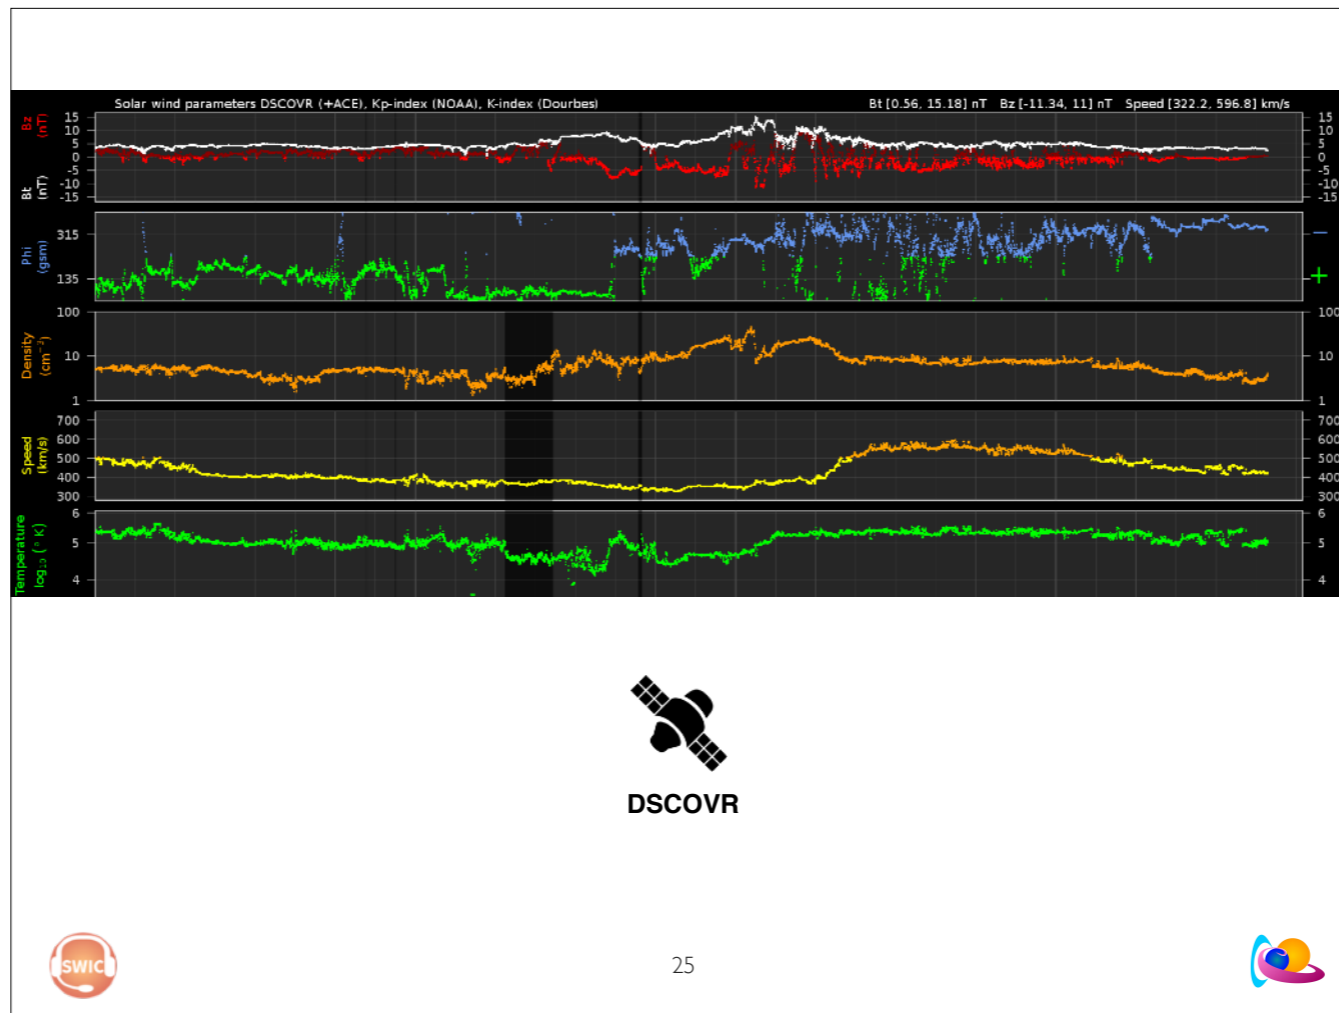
Solar wind parameters DSCOVR (+ACE), Kp-index (NOAA), K-index (Dourbes)

Bt [0.56, 15.18] nT  Bz [-11.34, 11] nT  Speed [322.2, 596.8] km/s

Bz (nT)
Bt (nT)
15
10
5
0
-5
-10
-15

Phi (gsm)
315
135
−
+

Density (cm$^{-3}$)
100
10
1

Speed (km/s)
700
600
500
400
300

Temperature $\log_{10}$ (° K)
6
5
4

DSCOVR

SWIC

25